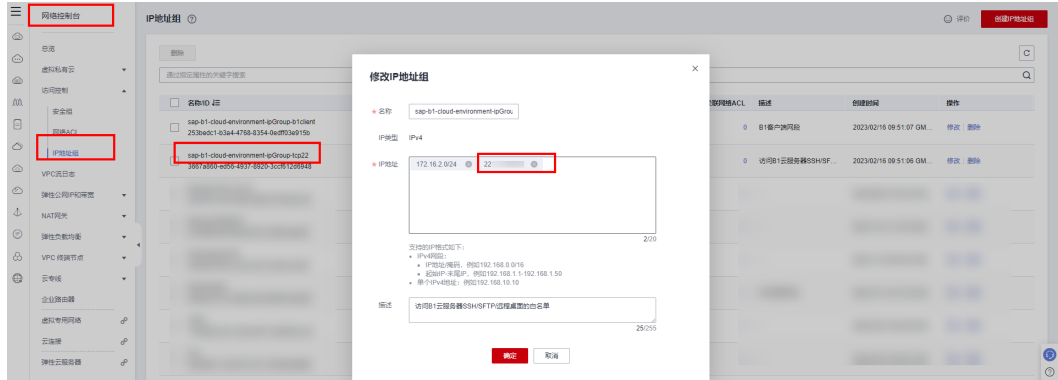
网络控制台

总览
虚拟私有云
访问控制
安全组
网络ACL
IP地址组
VPC流日志
弹性公网IP和带宽
NAT网关
弹性负载均衡
VPC终端节点
云专线
企业路由器
虚拟专用网络
云连接
弹性云服务器

IP地址组 ⑦

评价 创建IP地址组

删除

通过指定属性的关键字搜索

| 名称/ID | 关联网络ACL | 描述 | 创建时间 | 操作 |
|---|---|---|---|---|
| sap-b1-cloud-environment-ipGroup-b1client 253bedc1-b3e4-4768-8354-0edf03e915b | 0 | B1客户端IP段 | 2023/02/16 09:51:07 GM... | 修改 删除 |
| sap-b1-cloud-environment-ipGroup-tcp22 3067a860-ed56-4937-8920-3ccf61296948 | 0 | 访问B1云服务器SSH/SF... | 2023/02/16 09:51:06 GM... | 修改 删除 |

修改IP地址组

* 名称 sap-b1-cloud-environment-ipGrou
IP类型 IPv4
* IP地址 172.16.2.0/24 22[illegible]

2/20

支持的IP格式如下：
• IPv4网段：
• IP地址/掩码，例如192.168.0.0/16
• 起始IP-末尾IP，例如192.168.1.1-192.168.1.50
• 单个IPv4地址：例如192.168.10.10

描述 访问B1云服务器SSH/SFTP/远程桌面的白名单

25/255

确定 取消